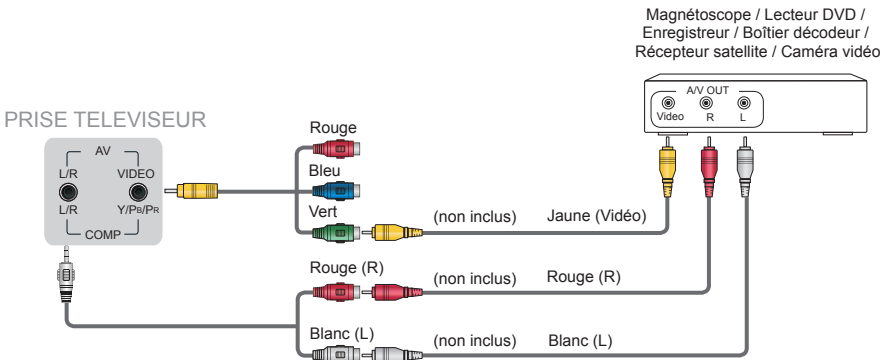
Magnétoscope / Lecteur DVD / Enregistreur / Boîtier décodeur / Récepteur satellite / Caméra vidéo

A/V OUT
Video R L

PRISE TELEVISEUR

AV
L/R VIDEO
L/R Y/PB/PR
COMP

Rouge
Bleu
Vert
(non inclus) Jaune (Vidéo)

Rouge (R)
(non inclus) Rouge (R)

Blanc (L)
(non inclus) Blanc (L)